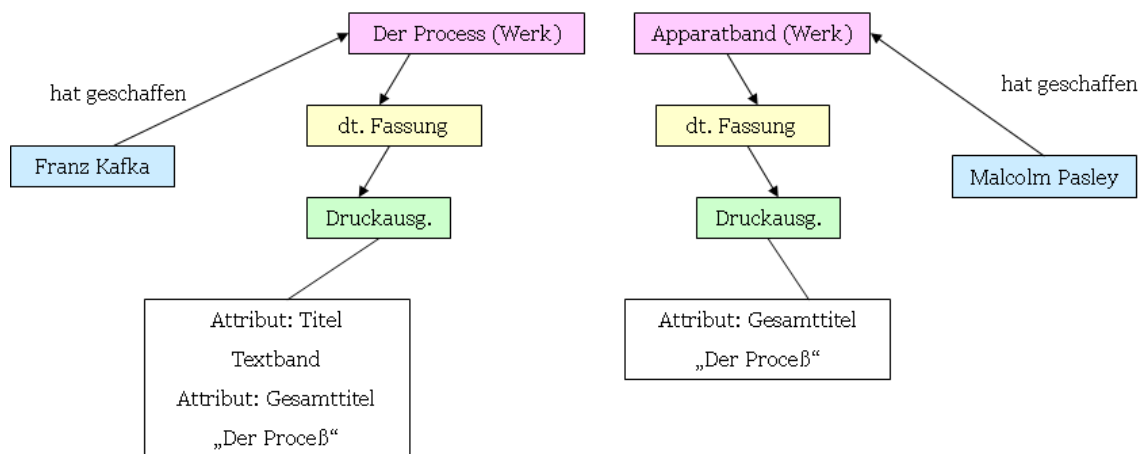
Der Process (Werk)

hat geschaffen

Franz Kafka

dt. Fassung

Druckausg.

Attribut: Titel
Textband
Attribut: Gesamttitel
„Der Proceß“

Apparatband (Werk)

hat geschaffen

Malcolm Pasley

dt. Fassung

Druckausg.

Attribut: Gesamttitel
„Der Proceß“